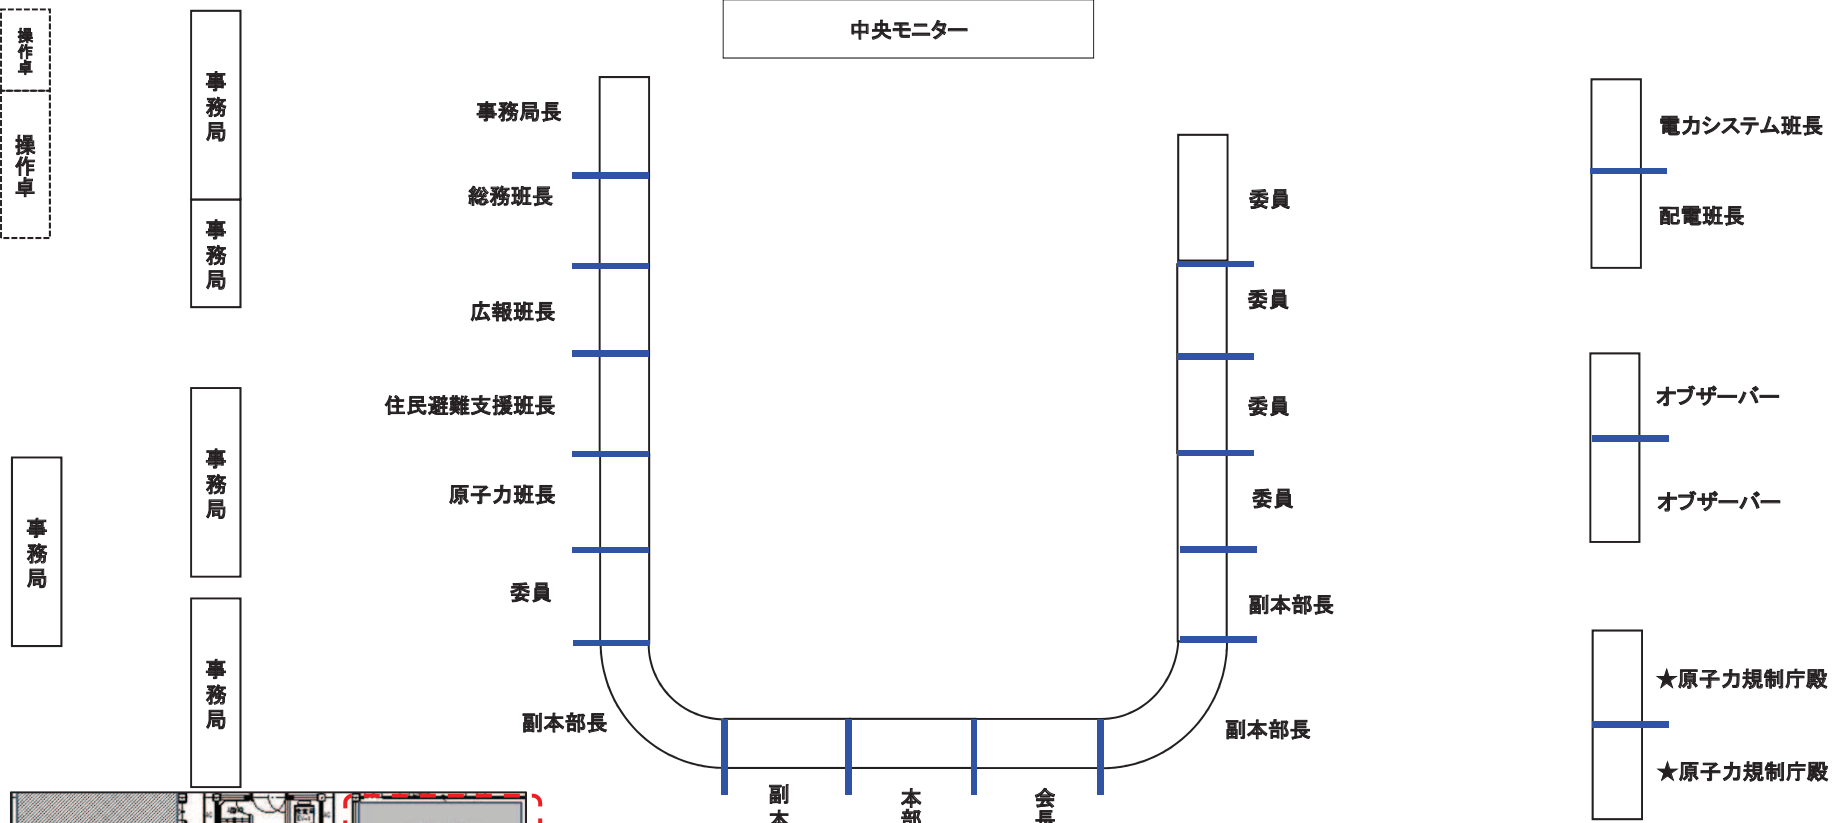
操作卓

操作卓

事務局

事務局

事務局

事務局

事務局

中央モニター

事務局長

総務班長

広報班長

住民避難支援班長

原子力班長

委員

副本部長

委員

委員

委員

委員

副本部長

副本部長

副本

本部

会長

電力システム班長

配電班長

オブザーバー

オブザーバー

★原子力規制庁殿

★原子力規制庁殿